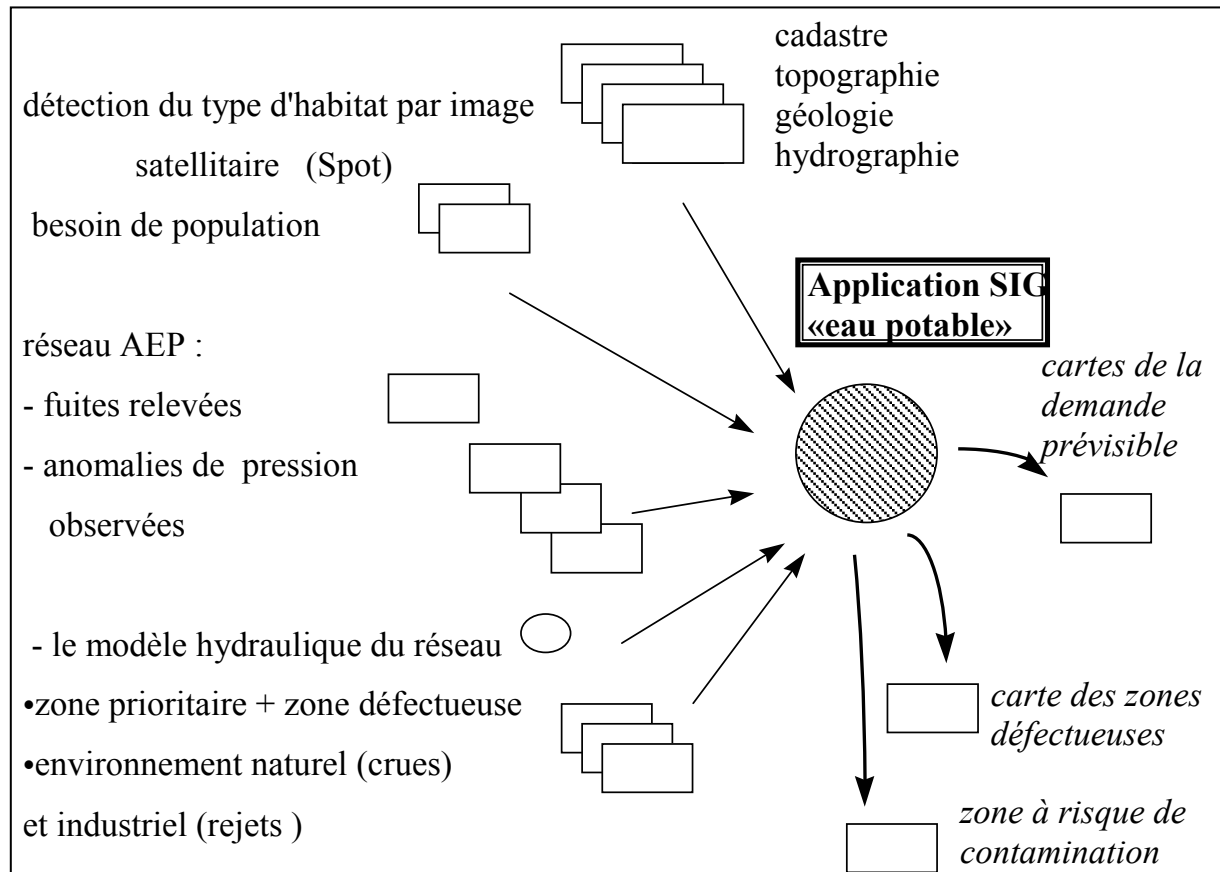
cadastre
topographie
géologie
hydrographie

détection du type d'habitat par image satellitaire (Spot)

besoin de population

Application SIG «eau potable»

réseau AEP :
- fuites relevées
- anomalies de pression observées

cartes de la demande prévisible

- le modèle hydraulique du réseau
•zone prioritaire + zone défectueuse
•environnement naturel (crues) et industriel (rejets )

carte des zones défectueuses

zone à risque de contamination